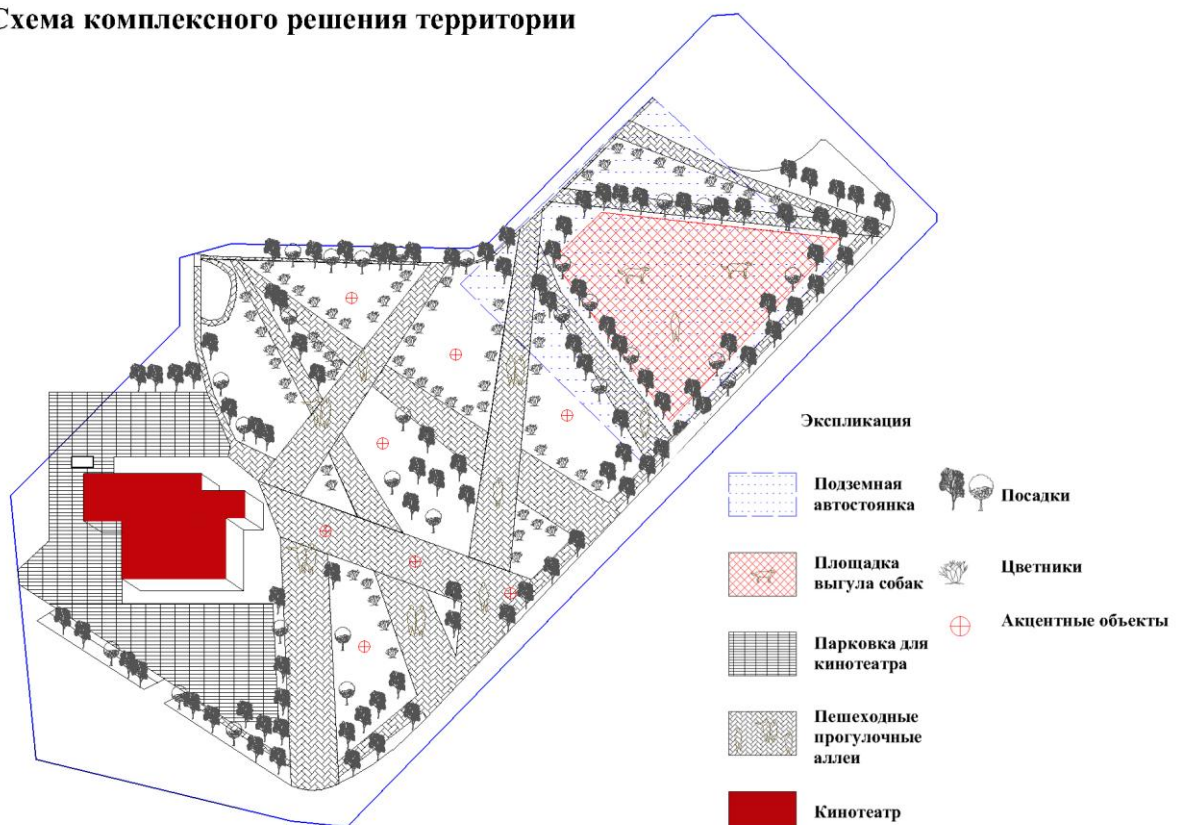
Схема комплексного решения территории

Экспликация

Подземная автостоянка

Посадки

Площадка выгула собак

Цветники

Акцентные объекты

Парковка для кинотеатра

Пешеходные прогулочные аллеи

Кинотеатр